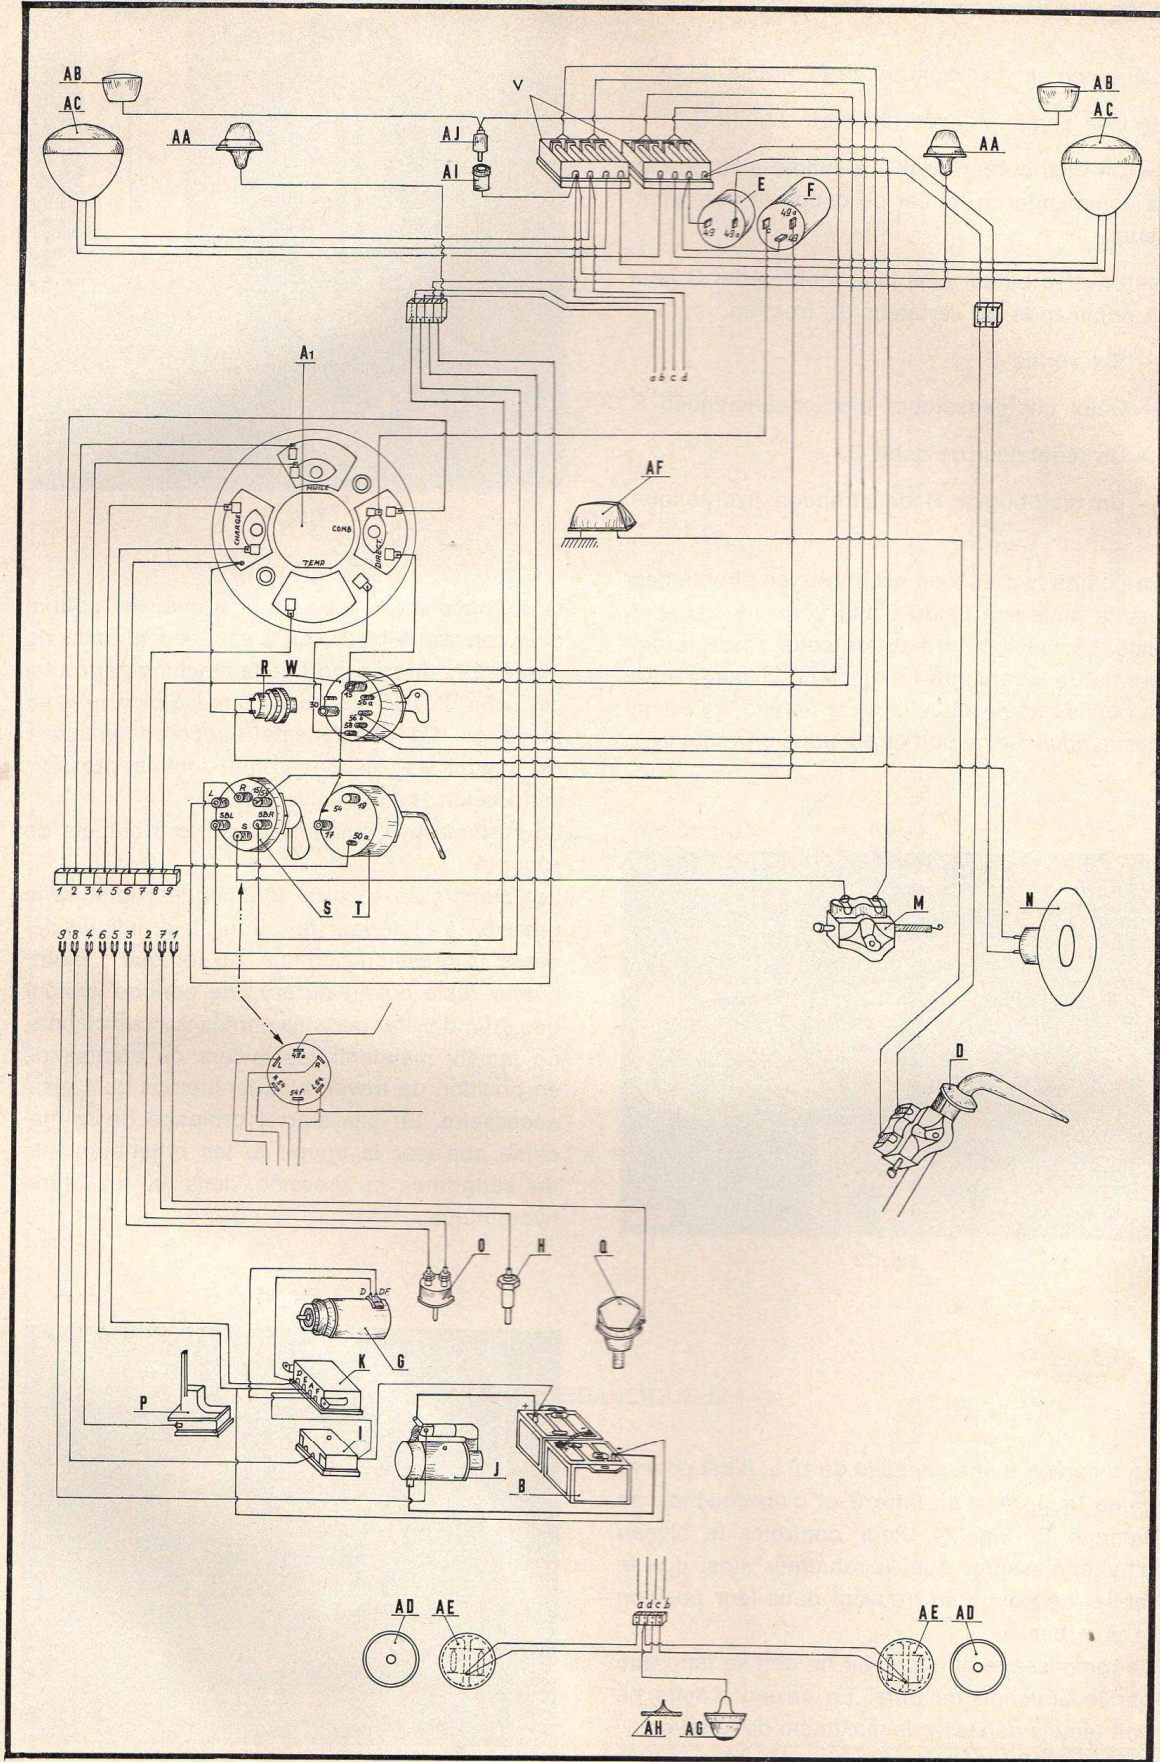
AB
AC
AA
V
AJ
AI
AB
AC
AA
E
F
a b c d
A1
HUILE
CHARGE
COMB.
DIRECT.
TEMP.
AF
R
W
30
15
56 a
56 b
58
L
R
SBL
S
SBR
54
19
17
50 a
1 2 3 4 5 6 7 8 9
S
T
M
N
9 8 4 6 5 3 2 7 1
49 a
L
R
D
O
H
Q
G
K
P
I
J
B
a d c b
AD
AE
AE
AD
AH
AG